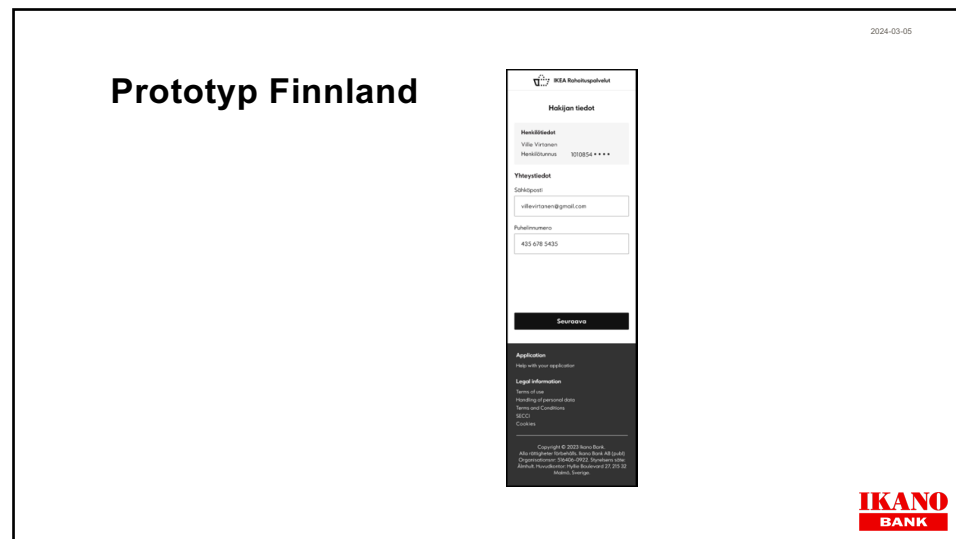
2024-03-05

Prototyp Finnland

IKEA Rahoituspalvelut

Hakijan tiedot

Henkilötiedot
Ville Virtanen
Henkilötunnus 1010854 • • • •

Yhteystiedot
Sähköposti
villevirtanen@gmail.com

Puhelinnumero
435 678 5435

Seuraava

Application
Help with your application

Legal information
Terms of use
Handling of personal data
Terms and Conditions
SECCI
Cookies

Copyright © 2023 Ikano Bank. Alla rättigheter förbehålls. Ikano Bank AB (publ) Organisationsnr: 516406-0922. Styrelsens säte: Älmhult. Huvudkontor: Hyllie Boulevard 27, 215 32 Malmö, Sverige

IKANO BANK